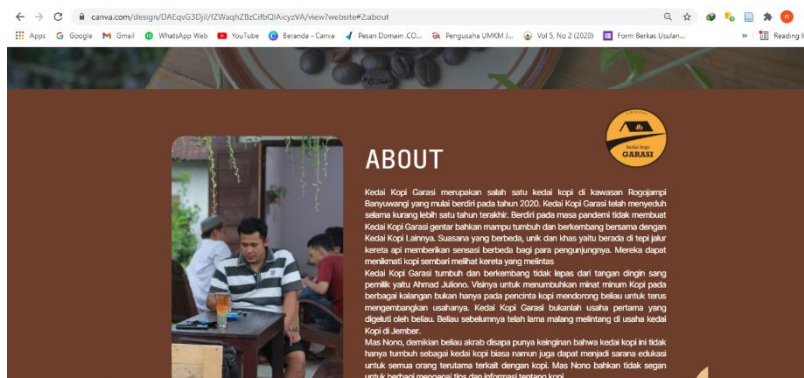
canva.com/design/DAEqvG3Djil/fZWaqhZBzCifbQIAicyzVA/view?website#2:about

Apps Google Gmail WhatsApp Web YouTube Beranda - Canva Pesan Domain .CO... Pengusaha UMKM J... Vol 5, No 2 (2020) Form Berkas Usulan... » Reading l

Kedai Kopi GARASI

ABOUT

Kedai Kopi Garasi merupakan salah satu kedai kopi di kawasan Rogojampi Banyuwangi yang mulai berdiri pada tahun 2020. Kedai Kopi Garasi telah menyeduh selama kurang lebih satu tahun terakhir. Berdiri pada masa pandemi tidak membuat Kedai Kopi Garasi gentar bahkan mampu tumbuh dan berkembang bersama dengan Kedai Kopi Lainnya. Suasana yang berbeda, unik dan khas yaitu berada di tepi jalur kereta api memberikan sensasi berbeda bagi para pengunjungnya. Mereka dapat menikmati kopi sembari melihat kereta yang melintas

Kedai Kopi Garasi tumbuh dan berkembang tidak lepas dari tangan dingin sang pemilik yaitu Ahmad Juliono. Visinya untuk menumbuhkan minat minum Kopi pada berbagai kalangan bukan hanya pada pencinta kopi mendorong beliau untuk terus mengembangkan usahanya. Kedai Kopi Garasi bukanlah usaha pertama yang digeluti oleh beliau. Beliau sebelumnya telah lama malang melintang di usaha kedai Kopi di Jember.

Mas Nono, demikian beliau akrab disapa punya keinginan bahwa kedai kopi ini tidak hanya tumbuh sebagai kedai kopi biasa namun juga dapat menjadi sarana edukasi untuk semua orang terutama terkait dengan kopi. Mas Nono bahkan tidak segan untuk berbagi mengenai tips dan informasi tentang kopi.